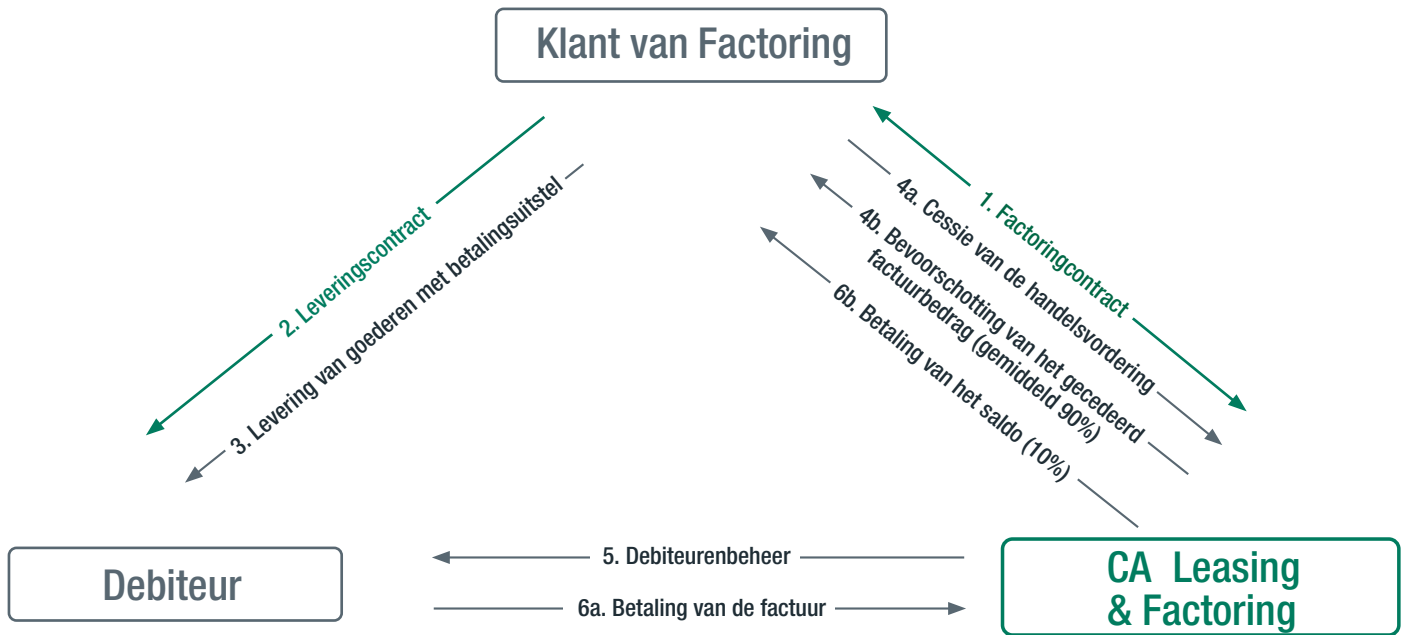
Klant van Factoring

2. Leveringscontract

3. Levering van goederen met betalingsuitstel

1. Factoringcontract

4a. Cessie van de handelsvordering

4b. Bevoorschotting van het gecedeerd factuurbedrag (gemiddeld 90%)

6b. Betaling van het saldo (10%)

Debiteur

5. Debiteurenbeheer

6a. Betaling van de factuur

CA Leasing & Factoring